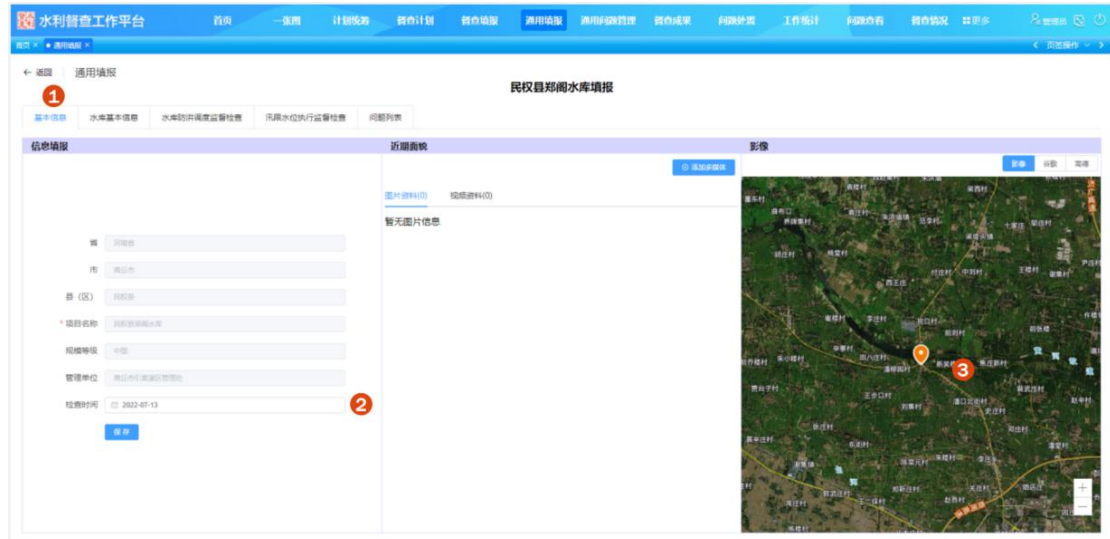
水利督查工作平台 首页 一张图 计划统筹 督查计划 督查填报 通用填报 通用问题管理 督查成果 问题处置 工作统计 问题查看 督查情况 更多 管理员

首页 × 通用填报 × 页签操作

← 返回 通用填报

民权县郑阁水库填报

1

基本信息 水库基本信息 水库防洪调度监督检查 汛限水位执行监督检查 问题列表

信息填报

省 河南省

市 商丘市

县（区） 民权县

* 项目名称 民权县郑阁水库

规模等级 中型

管理单位 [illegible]

检查时间 2022-07-13

2

保存

近期面貌

添加多媒体

图片资料(0) 视频资料(0)

暂无图片信息

影像

影像 街数 地图

3

+
−